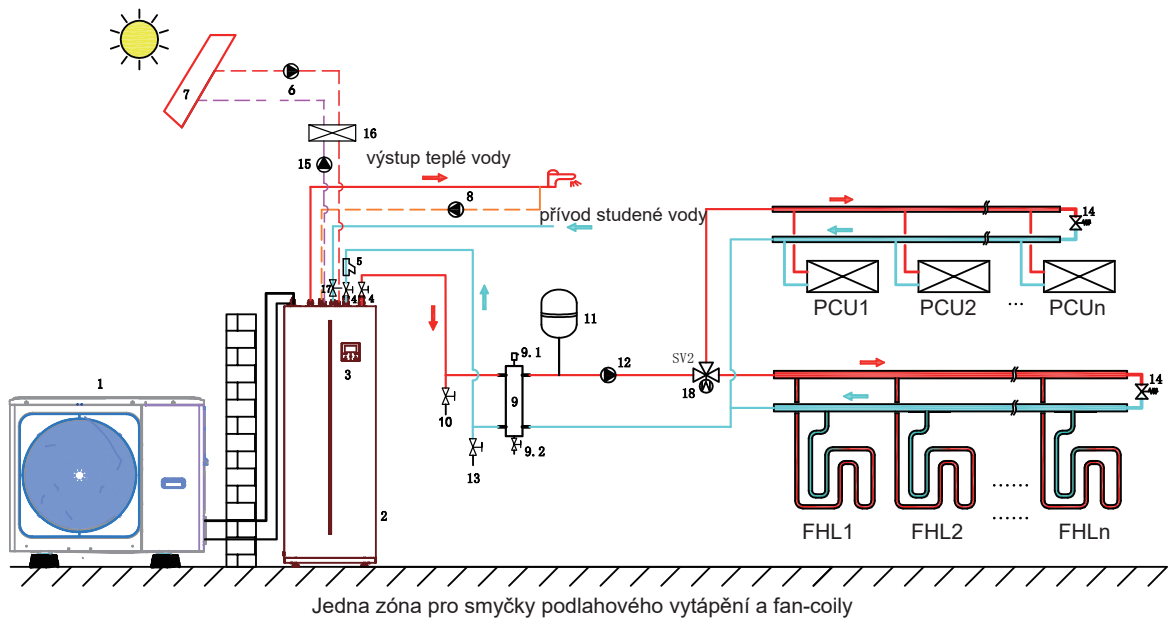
7
6
16
15
výstup teplé vody
8
přívod studené vody
5
17
4
4
1
3
2
10
13
9. 1
9
9. 2
11
12
SV2
18
14
PCU1
PCU2
...
PCUn
14
......
......
FHL1
FHL2
FHLn

Jedna zóna pro smyčky podlahového vytápění a fan-coily